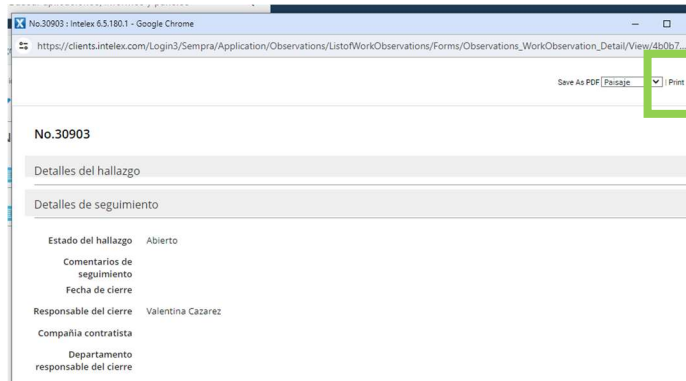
No.30903 : Intelex 6.5.180.1 - Google Chrome

https://clients.intelex.com/Login3/Sempra/Application/Observations/ListofWorkObservations/Forms/Observations_WorkObservation_Detail/View/4b0b7...

Save As PDF Paisaje | Print

No.30903

Detalles del hallazgo

Detalles de seguimiento

Estado del hallazgo Abierto

Comentarios de seguimiento

Fecha de cierre

Responsable del cierre Valentina Cazarez

Compañia contratista

Departamento responsable del cierre